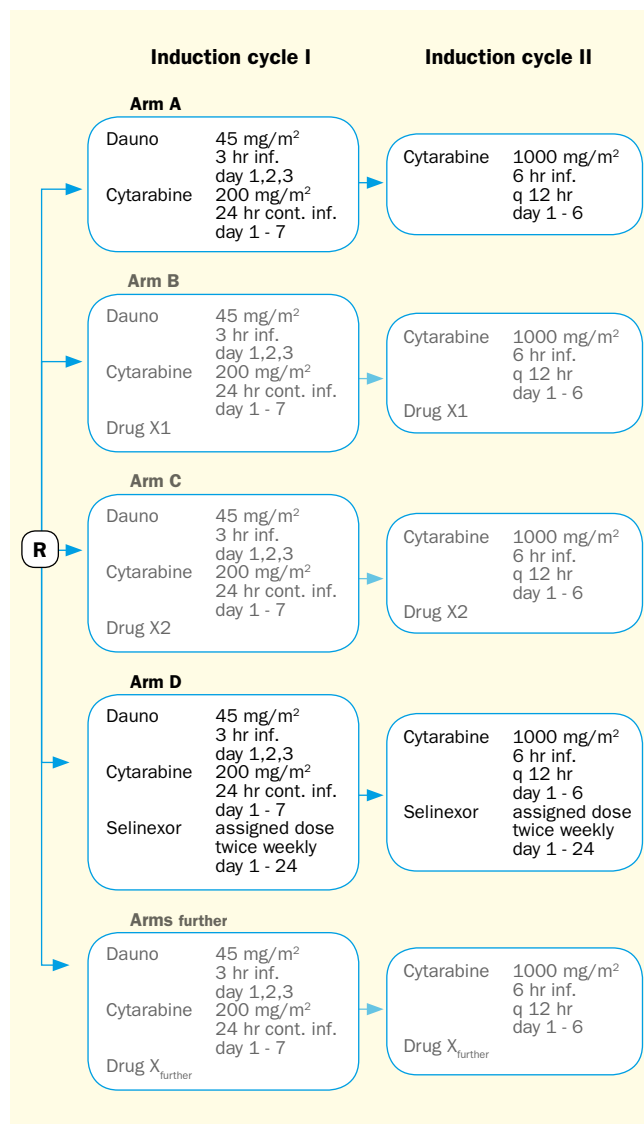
Induction cycle I

Induction cycle II

Arm A

Dauno 45 mg/m$^2$ 3 hr inf. day 1,2,3
Cytarabine 200 mg/m$^2$ 24 hr cont. inf. day 1 - 7

Cytarabine 1000 mg/m$^2$ 6 hr inf. q 12 hr day 1 - 6

Arm B

Dauno 45 mg/m$^2$ 3 hr inf. day 1,2,3
Cytarabine 200 mg/m$^2$ 24 hr cont. inf. day 1 - 7
Drug X1

Cytarabine 1000 mg/m$^2$ 6 hr inf. q 12 hr day 1 - 6
Drug X1

Arm C

R

Dauno 45 mg/m$^2$ 3 hr inf. day 1,2,3
Cytarabine 200 mg/m$^2$ 24 hr cont. inf. day 1 - 7
Drug X2

Cytarabine 1000 mg/m$^2$ 6 hr inf. q 12 hr day 1 - 6
Drug X2

Arm D

Dauno 45 mg/m$^2$ 3 hr inf. day 1,2,3
Cytarabine 200 mg/m$^2$ 24 hr cont. inf. day 1 - 7
Selinexor assigned dose twice weekly day 1 - 24

Cytarabine 1000 mg/m$^2$ 6 hr inf. q 12 hr day 1 - 6
Selinexor assigned dose twice weekly day 1 - 24

Arms further

Dauno 45 mg/m$^2$ 3 hr inf. day 1,2,3
Cytarabine 200 mg/m$^2$ 24 hr cont. inf. day 1 - 7
Drug X$_{further}$

Cytarabine 1000 mg/m$^2$ 6 hr inf. q 12 hr day 1 - 6
Drug X$_{further}$